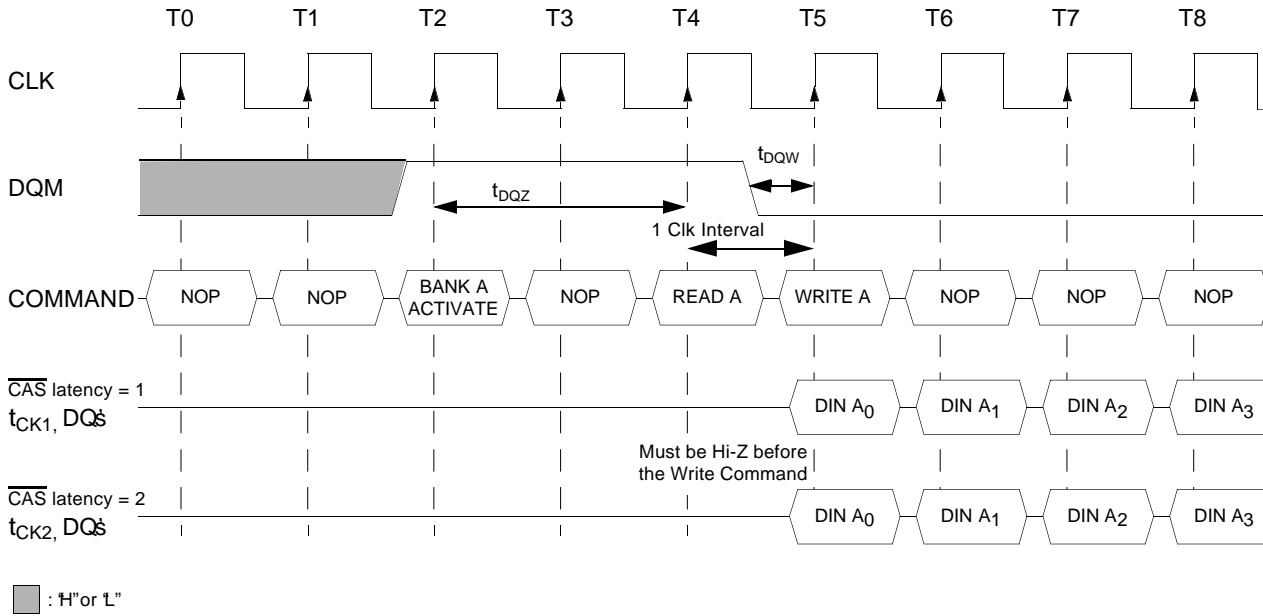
T0 T1 T2 T3 T4 T5 T6 T7 T8

CLK

DQM

$t_{DQW}$

$t_{DQZ}$

1 Clk Interval

COMMAND

NOP

NOP

BANK A ACTIVATE

NOP

READ A

WRITE A

NOP

NOP

NOP

$\overline{CAS}$ latency = 1

$t_{CK1}$, DQ's

DIN $A_0$

DIN $A_1$

DIN $A_2$

DIN $A_3$

Must be Hi-Z before the Write Command

$\overline{CAS}$ latency = 2

$t_{CK2}$, DQ's

DIN $A_0$

DIN $A_1$

DIN $A_2$

DIN $A_3$

: "H" or "L"